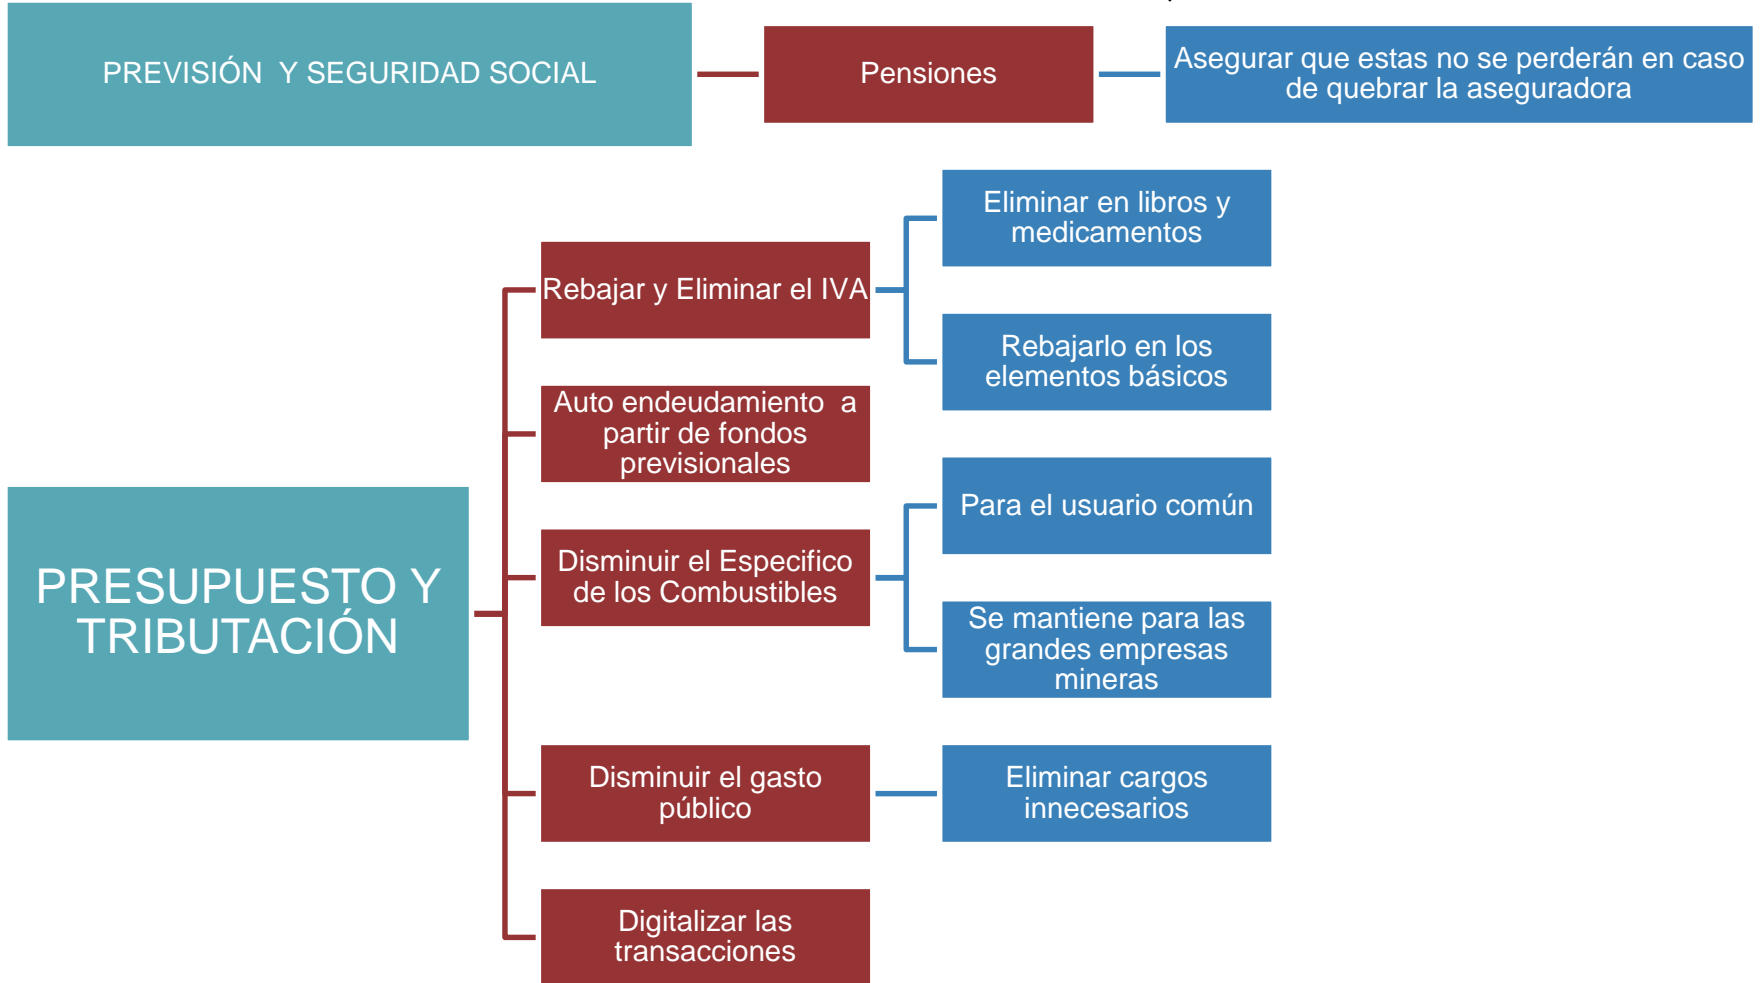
PREVISIÓN Y SEGURIDAD SOCIAL

Pensiones

Asegurar que estas no se perderán en caso de quebrar la aseguradora

PRESUPUESTO Y TRIBUTACIÓN

Rebajar y Eliminar el IVA

Eliminar en libros y medicamentos

Rebajarlo en los elementos básicos

Auto endeudamiento a partir de fondos previsionales

Disminuir el Especifico de los Combustibles

Para el usuario común

Se mantiene para las grandes empresas mineras

Disminuir el gasto público

Eliminar cargos innecesarios

Digitalizar las transacciones